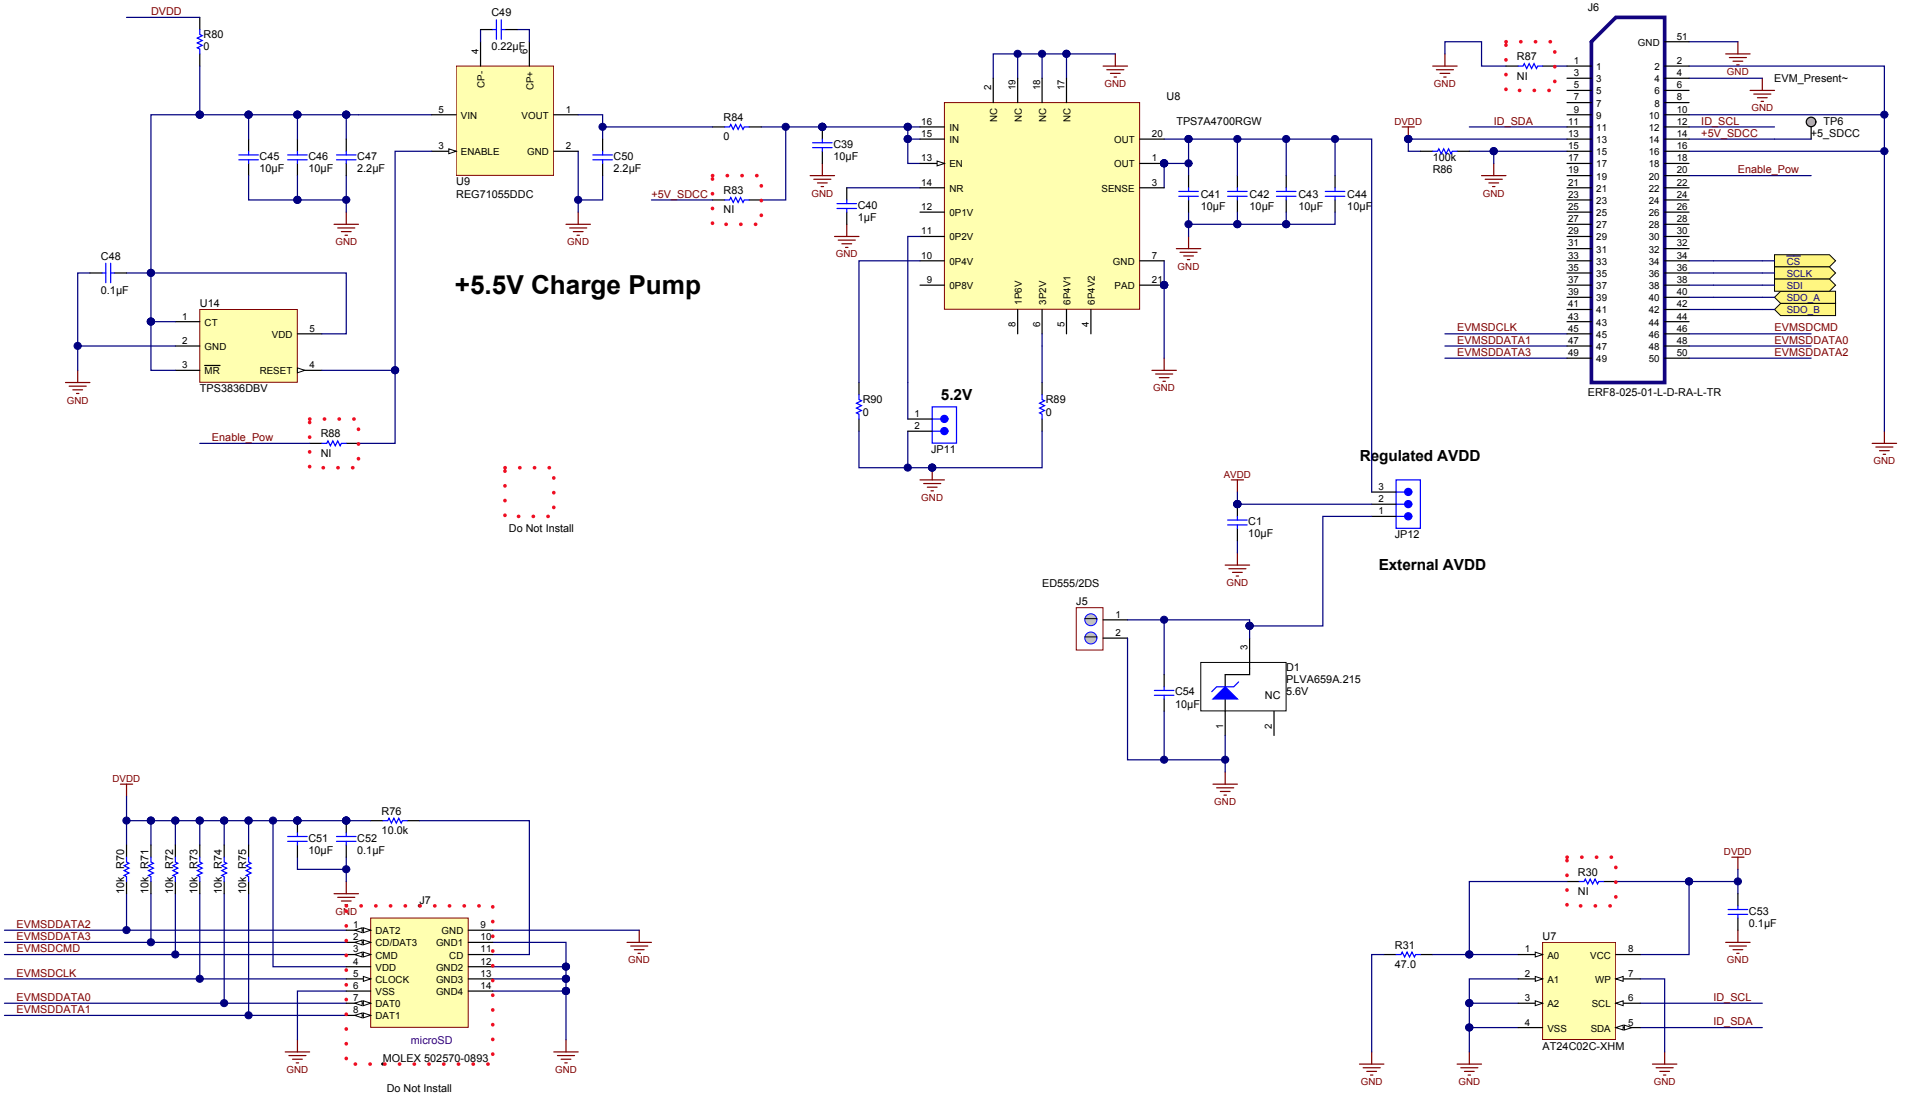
DVDD
R80
0
C49
0.22µF
4 CP-
6 CP+
5 VIN
VOUT 1
3 ENABLE
GND 2
U9
REG71055DDC
C45 10µF
C46 10µF
C47 2.2µF
C50 2.2µF
GND
GND
R84
0
C39 10µF
+5V_SDCC
R83
NI
GND
C40 1µF
GND
+5.5V Charge Pump
C48
0.1µF
U14
1 CT
VDD 5
2 GND
3 MR
RESET 4
TPS3836DBV
GND
Enable_Pow
R88
NI
Do Not Install
U8
TPS7A4700RGW
2 NC 19 NC 18 NC 17 NC
16 IN
15 IN
13 EN
14 NR
12 0P1V
11 0P2V
10 0P4V
9 0P8V
OUT 20
OUT 1
SENSE 3
GND 7
PAD 21
1P6V 8
3P2V 6
6P4V1 5
6P4V2 4
GND
C41 10µF
C42 10µF
C43 10µF
C44 10µF
GND
GND
R90
0
5.2V
JP11
R89
0
GND
J6
GND
GND
R87
NI
GND
EVM_Present~
GND
DVDD
ID_SDA
100k
R86
GND
ID_SCL
+5V_SDCC
TP6
+5_SDCC
Enable_Pow
CS
SCLK
SDI
SDO_A
SDO_B
EVMSDCLK
EVMSDDATA1
EVMSDDATA3
EVMSDCMD
EVMSDDATA0
EVMSDDATA2
ERF8-025-01-L-D-RA-L-TR
GND
Regulated AVDD
AVDD
C1
10µF
GND
JP12
External AVDD
ED555/2DS
J5
C54
10µF
D1
PLVA659A.215
5.6V
NC
GND
DVDD
R70 10k
R71 10k
R72 10k
R73 10k
R74 10k
R75 10k
C51 10µF
C52 0.1µF
R76
10.0k
GND
J7
EVMSDDATA2
EVMSDDATA3
EVMSDCMD
EVMSDCLK
EVMSDDATA0
EVMSDDATA1
1 DAT2
2 CD/DAT3
3 CMD
4 VDD
5 CLOCK
6 VSS
7 DAT0
8 DAT1
GND 9
GND1 10
CD 11
GND2 12
GND3 13
GND4 14
microSD
MOLEX 502570-0893
GND
GND
GND
Do Not Install
R30
NI
DVDD
C53
0.1µF
GND
R31
47.0
U7
1 A0
2 A1
3 A2
4 VSS
VCC 8
WP 7
SCL 6
SDA 5
ID_SCL
ID_SDA
AT24C02C-XHM
GND
GND
GND